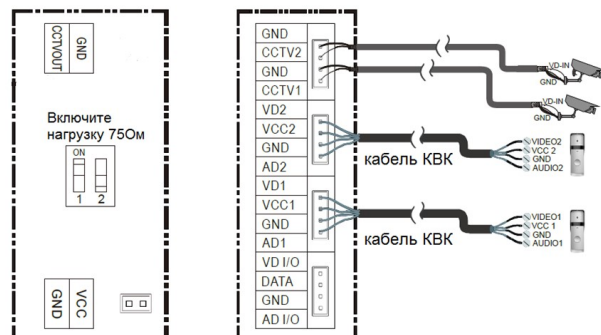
GND
CCTVOUT

Включите нагрузку 75Ом

ON
1 2

VCC
GND

GND
CCTV2
GND
CCTV1
VD2
VCC2
GND
AD2
VD1
VCC1
GND
AD1
VD I/O
DATA
GND
AD I/O

VD-IN
GND
VD-IN
GND

кабель КВК
VIDEO2
VCC 2
GND
AUDIO2

кабель КВК
VIDEO1
VCC 1
GND
AUDIO1